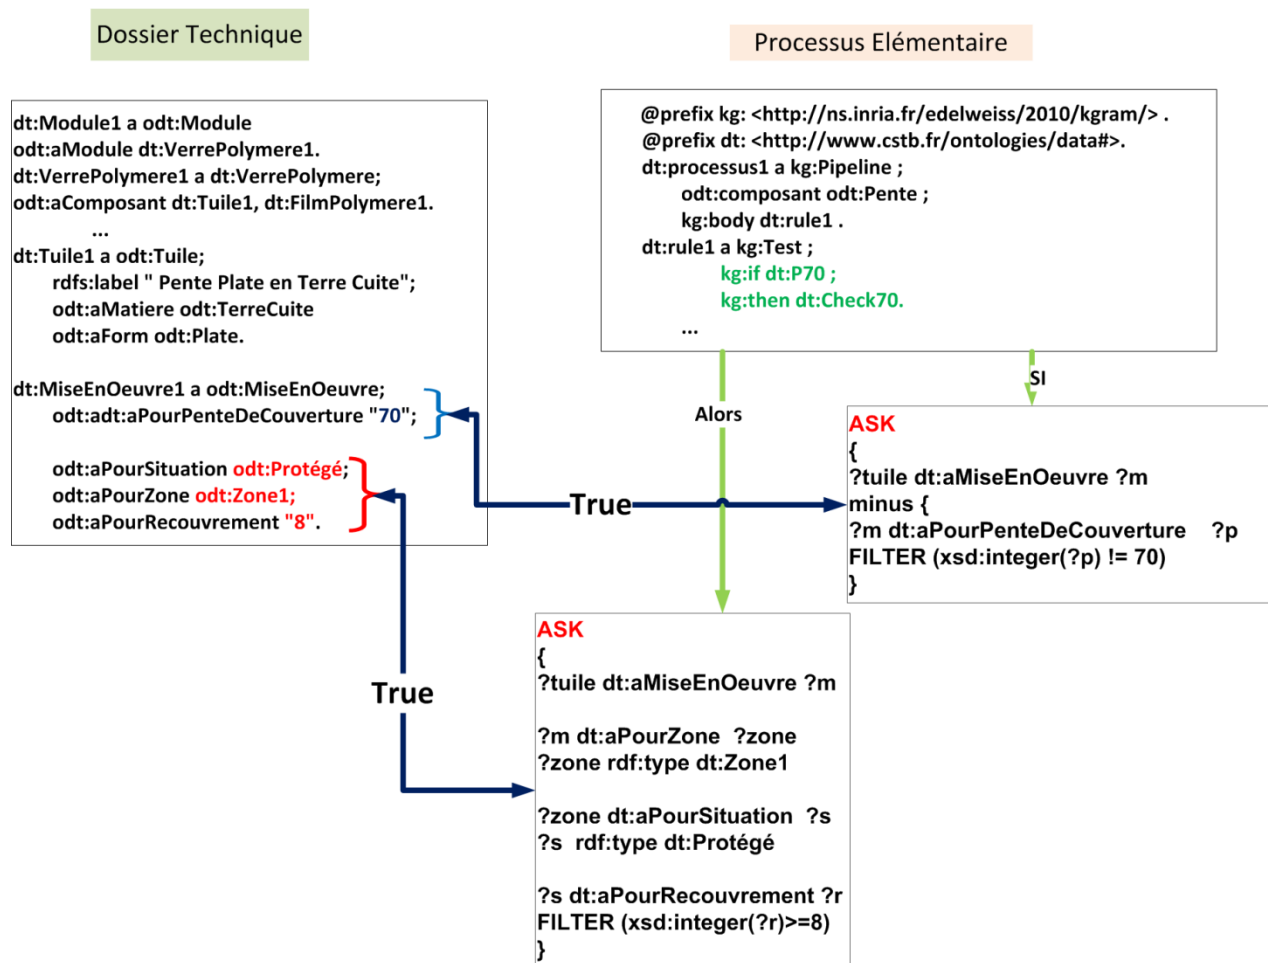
Dossier Technique

Processus Elémentaire

dt:Module1 a odt:Module
odt:aModule dt:VerrePolymere1.
dt:VerrePolymere1 a dt:VerrePolymere;
odt:aComposant dt:Tuile1, dt:FilmPolymere1.
...
dt:Tuile1 a odt:Tuile;
rdfs:label " Pente Plate en Terre Cuite";
odt:aMatiere odt:TerreCuite
odt:aForm odt:Plate.

dt:MiseEnOeuvre1 a odt:MiseEnOeuvre;
odt:adt:aPourPenteDeCouverture "70";

odt:aPourSituation odt:Protégé;
odt:aPourZone odt:Zone1;
odt:aPourRecouvrement "8".

@prefix kg: <http://ns.inria.fr/edelweiss/2010/kgram/> .
@prefix dt: <http://www.cstb.fr/ontologies/data#>.
dt:processus1 a kg:Pipeline ;
odt:composant odt:Pente ;
kg:body dt:rule1 .
dt:rule1 a kg:Test ;
kg:if dt:P70 ;
kg:then dt:Check70.
...

SI

Alors

True

ASK
{
?tuile dt:aMiseEnOeuvre ?m
minus {
?m dt:aPourPenteDeCouverture ?p
FILTER (xsd:integer(?p) != 70)
}

True

ASK
{
?tuile dt:aMiseEnOeuvre ?m

?m dt:aPourZone ?zone
?zone rdf:type dt:Zone1

?zone dt:aPourSituation ?s
?s rdf:type dt:Protégé

?s dt:aPourRecouvrement ?r
FILTER (xsd:integer(?r)>=8)
}